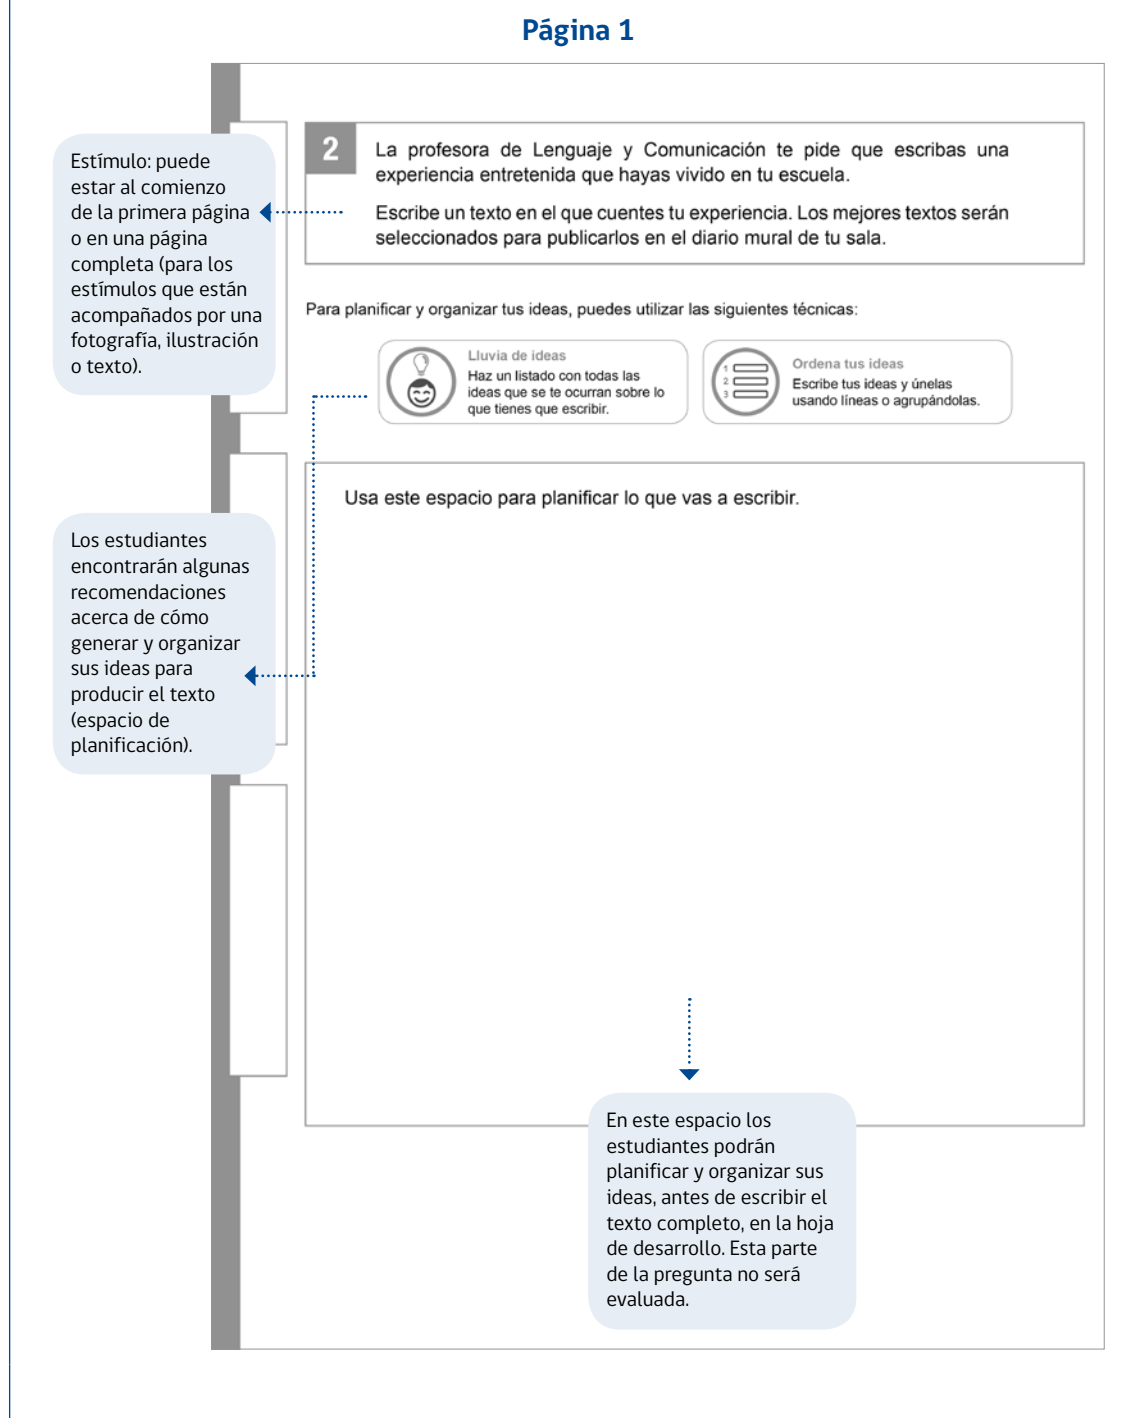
Página 1

Estímulo: puede estar al comienzo de la primera página o en una página completa (para los estímulos que están acompañados por una fotografía, ilustración o texto).

2

La profesora de Lenguaje y Comunicación te pide que escribas una experiencia entretenida que hayas vivido en tu escuela.

Escribe un texto en el que cuentes tu experiencia. Los mejores textos serán seleccionados para publicarlos en el diario mural de tu sala.

Para planificar y organizar tus ideas, puedes utilizar las siguientes técnicas:

Lluvia de ideas
Haz un listado con todas las ideas que se te ocurran sobre lo que tienes que escribir.

1
2
3

Ordena tus ideas
Escribe tus ideas y únelas usando líneas o agrupándolas.

Los estudiantes encontrarán algunas recomendaciones acerca de cómo generar y organizar sus ideas para producir el texto (espacio de planificación).

Usa este espacio para planificar lo que vas a escribir.

En este espacio los estudiantes podrán planificar y organizar sus ideas, antes de escribir el texto completo, en la hoja de desarrollo. Esta parte de la pregunta no será evaluada.